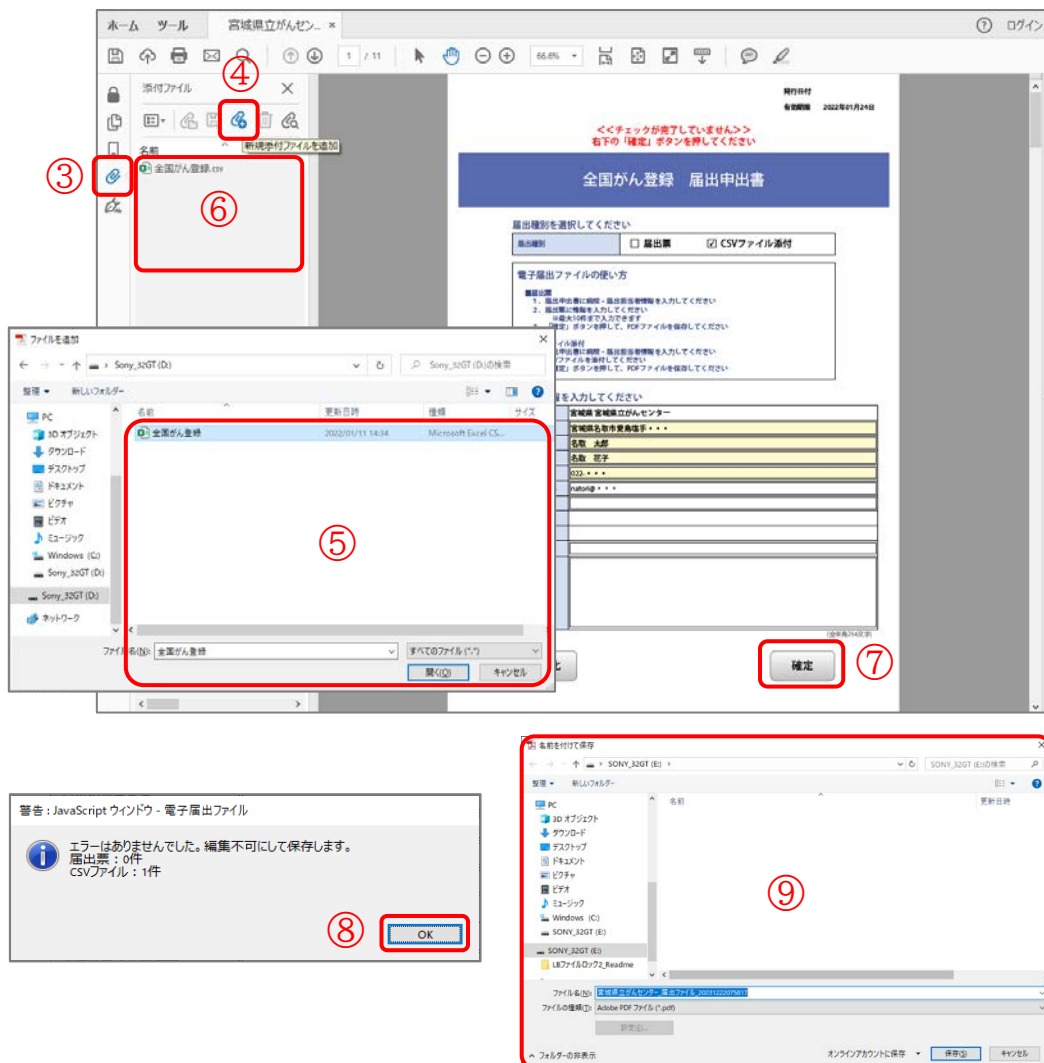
ホーム ツール 宮城県立がんセン... ×

? ログイン

1 / 11 66.6%

添付ファイル

④

新規添付ファイルを追加

名前

③

全国がん登録.csv

⑥

発行日付
有効期限 2022年01月24日

<<チェックが完了していません>>
右下の「確定」ボタンを押してください

全国がん登録 届出申出書

届出種別を選択してください

届出種別 □ 届出票 ☑ CSVファイル添付

電子届出ファイルの使い方

ファイルを追加

Sony_32GT (D:) Sony_32GT (D:)の検索

整理 新しいフォルダー

PC
3D オブジェクト
ダウンロード
デスクトップ
ドキュメント
ピクチャ
ビデオ
ミュージック
Windows (C:)
Sony_32GT (D:)
Sony_32GT (D:)
ネットワーク

名前 更新日時 種類 サイズ

全国がん登録 2022/01/11 14:34 Microsoft Excel CS...

⑤

ファイル名(N): 全国がん登録 すべてのファイル (*.*)

開く(O) キャンセル

宮城県 宮城県立がんセンター
宮城県名取市愛島塩手・・・
名取 太郎
名取 花子
022-・・・
natori@・・・

確定 ⑦

警告 : JavaScript ウィンドウ - 電子届出ファイル

エラーはありませんでした。編集不可にして保存します。
届出票 : 0件
CSVファイル : 1件

⑧ OK

名前を付けて保存

SONY_32GT (E:) SONY_32GT (E:)の検索

整理 新しいフォルダー

PC
3D オブジェクト
ダウンロード
デスクトップ
ドキュメント
ピクチャ
ビデオ
ミュージック
Windows (C:)
SONY_32GT (E:)
SONY_32GT (E:)
LBファイルロック2_Readme

名前 更新日時

⑨

ファイル名(N): 宮城県立がんセンター_届出ファイル_20231222075817
ファイルの種類(T): Adobe PDF ファイル (*.pdf)

設定(E)...

フォルダーの非表示 オンラインアカウントに保存 保存(S) キャンセル